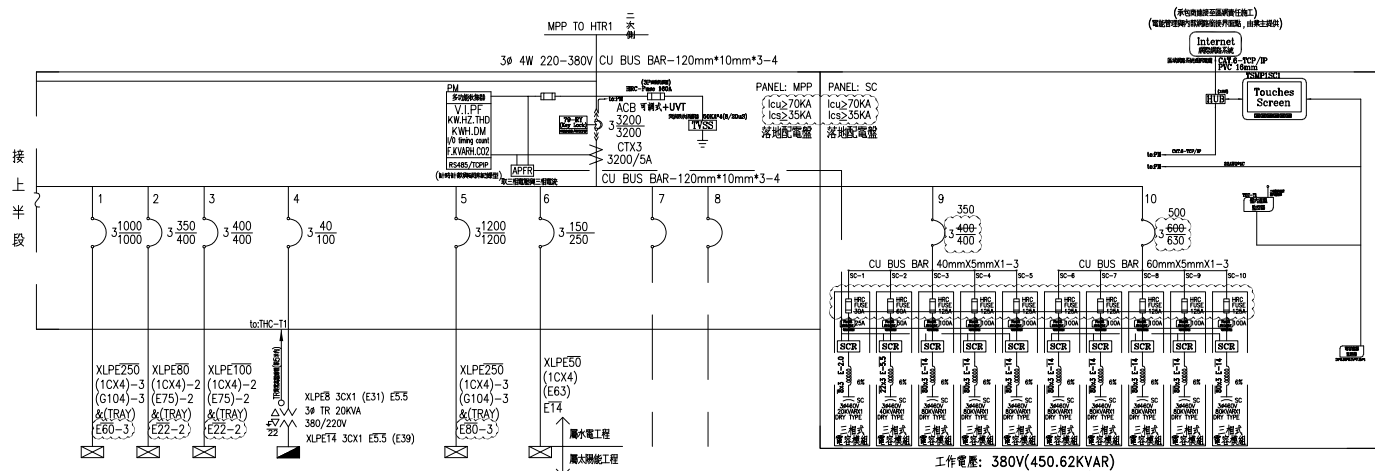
MPP TO HTR1 三次側

3ø 4W 220-380V CU BUS BAR-120mm*10mm*3-4

(承包商連接至區網責任施工)
(電能管理與內部網路銜接界面點，由業主提供)
Internet
CAT.6-TCP/IP
PVC 16mm
TSMP1SC1
HUB
Touches Screen

PM
多功能電錶
V.I.PF
KW.HZ.THD
KWH.DM
I/0 timing count
F.KVARH.CO2
RS485/TCPIP
APFR

ACB 可調式+UVT
3 $\frac{3200}{3200}$
CTX3
3200/5A
TVSS

PANEL: MPP
Icu≥70KA
Ics≥35KA
落地配電盤

PANEL: SC
Icu≥70KA
Ics≥35KA
落地配電盤

CU BUS BAR-120mm*10mm*3-4

接
上
半
段

1
3 $\frac{1000}{1000}$
2
3 $\frac{350}{400}$
3
3 $\frac{400}{400}$
4
3 $\frac{40}{100}$
5
3 $\frac{1200}{1200}$
6
3 $\frac{150}{250}$
7
8
9
350
3 $\frac{400}{400}$
10
500
3 $\frac{600}{630}$

CU BUS BAR 40mmX5mmX1-3
CU BUS BAR 60mmX5mmX1-3

SC-1 SC-2 SC-3 SC-4 SC-5 SC-6 SC-7 SC-8 SC-9 SC-10

HRC FUSE 30A
HRC FUSE 60A
HRC FUSE 125A
HRC FUSE 125A
HRC FUSE 125A
HRC FUSE 125A
HRC FUSE 125A
HRC FUSE 125A
HRC FUSE 125A
HRC FUSE 125A

SCR SCR SCR SCR SCR SCR SCR SCR SCR SCR

6% 6% 6% 6% 6% 6% 6% 6% 6% 6%

20KVAR 40KVAR 50KVAR 50KVAR 50KVAR 50KVAR 50KVAR 50KVAR 50KVAR 50KVAR
DRY TYPE

三相式電容模組 三相式電容模組 三相式電容模組 三相式電容模組 三相式電容模組 三相式電容模組 三相式電容模組 三相式電容模組 三相式電容模組 三相式電容模組

to:THC-T1

XLPE$\overline{250}$
(1CX4)-3
(G104)-3
&(TRAY)
$\overline{E60-3}$

XLPE$\overline{80}$
(1CX4)-2
(E75)-2
&(TRAY)
$\overline{E22-2}$

XLPE$\overline{100}$
(1CX4)-2
(E75)-2
&(TRAY)
$\overline{E22-2}$

XLPE$\overline{8}$ 3CX1 (E31) $\overline{E5.5}$
3ø TR 20KVA
380/220V
XLPE$\overline{14}$ 3CX1 $\overline{E5.5}$ (E39)
22

XLPE$\overline{250}$
(1CX4)-3
(G104)-3
&(TRAY)
$\overline{E80-3}$

XLPE$\overline{50}$
(1CX4)
(E63)
$\overline{E14}$

屬水電工程
屬太陽能工程

工作電壓: 380V(450.62KVAR)